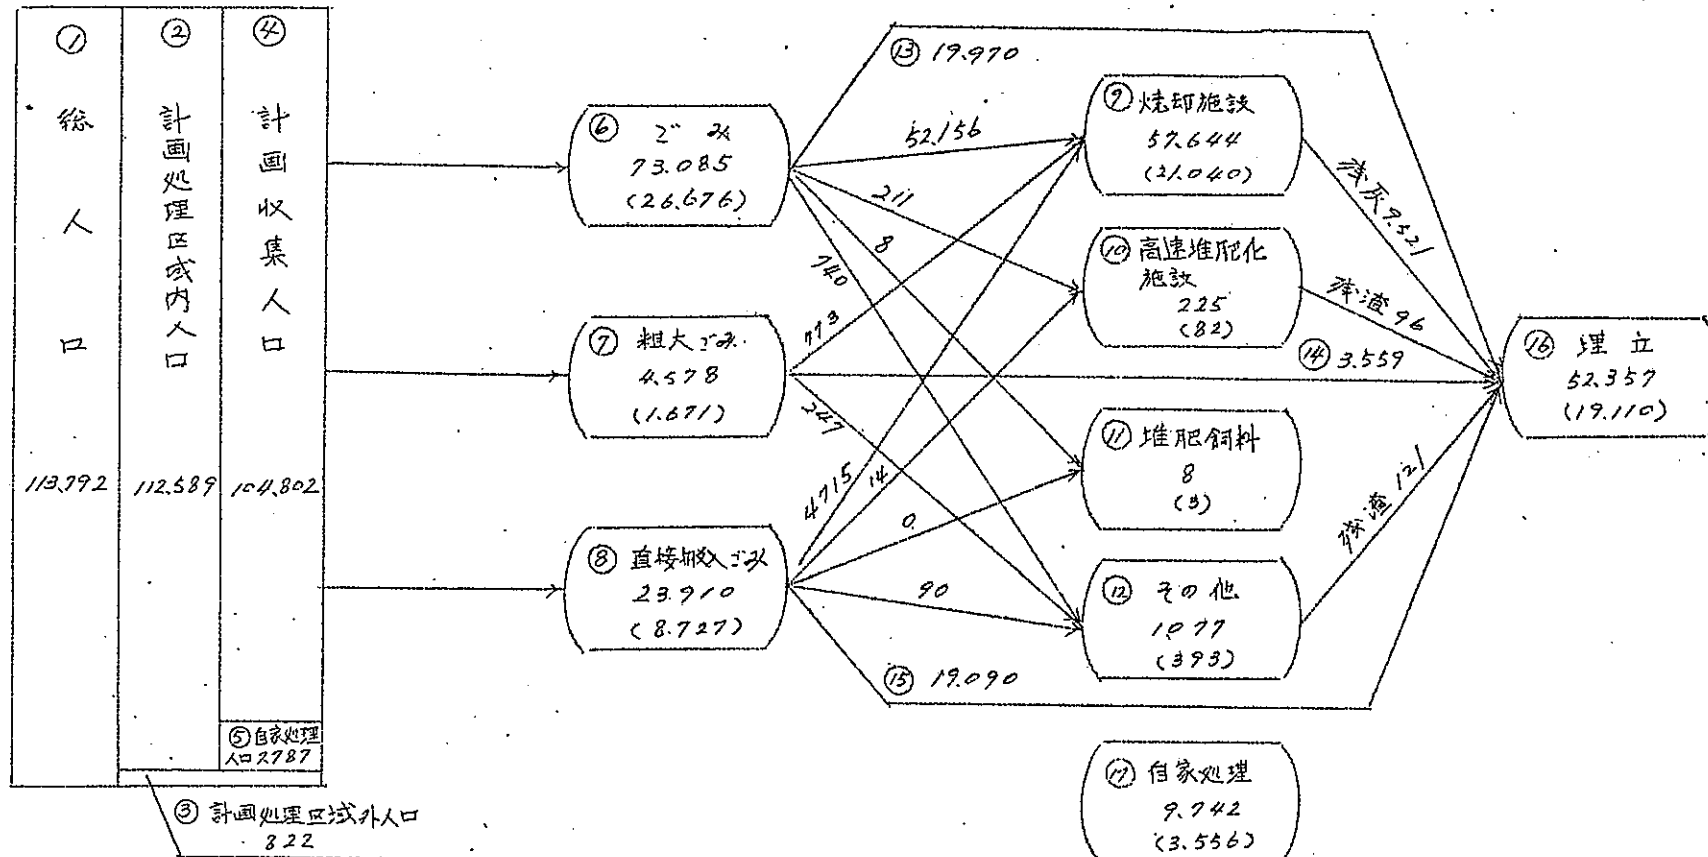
① 総人口 113,792

② 計画処理区域内人口 112,589

④ 計画収集人口 104,802

⑤ 自家処理人口 7,787

③ 計画処理区域外人口 822

⑥ ごみ 73,085 (26,676)

⑦ 粗大ごみ 4,578 (1,671)

⑧ 直接搬入ごみ 23,910 (8,727)

⑬ 19,970

52,156

211

8

740

773

247

4,715

14

0

90

⑮ 19,090

⑨ 焼却施設 57,644 (21,040)

⑩ 高速堆肥化施設 225 (82)

⑪ 堆肥飼料 8 (3)

⑫ その他 1,077 (393)

焼灰 9,521

残渣 96

⑭ 3,559

残渣 121

⑯ 埋立 52,357 (19,110)

⑰ 自家処理 9,742 (3,556)